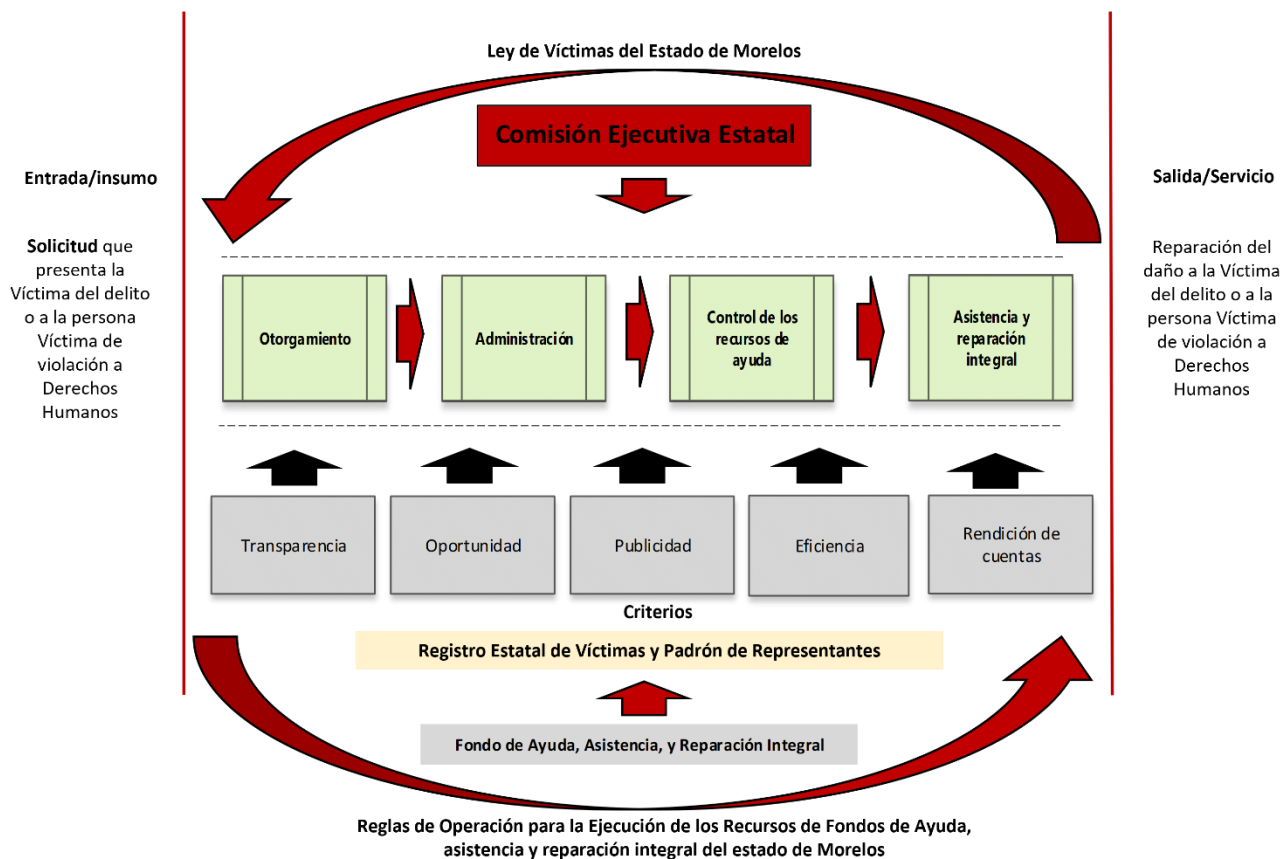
Ley de Víctimas del Estado de Morelos

Comisión Ejecutiva Estatal

Entrada/insumo

Solicitud que presenta la Víctima del delito o a la persona Víctima de violación a Derechos Humanos

Salida/Servicio

Reparación del daño a la Víctima del delito o a la persona Víctima de violación a Derechos Humanos

Otorgamiento

Administración

Control de los recursos de ayuda

Asistencia y reparación integral

Transparencia

Oportunidad

Publicidad

Eficiencia

Rendición de cuentas

Criterios

Registro Estatal de Víctimas y Padrón de Representantes

Fondo de Ayuda, Asistencia, y Reparación Integral

Reglas de Operación para la Ejecución de los Recursos de Fondos de Ayuda, asistencia y reparación integral del estado de Morelos